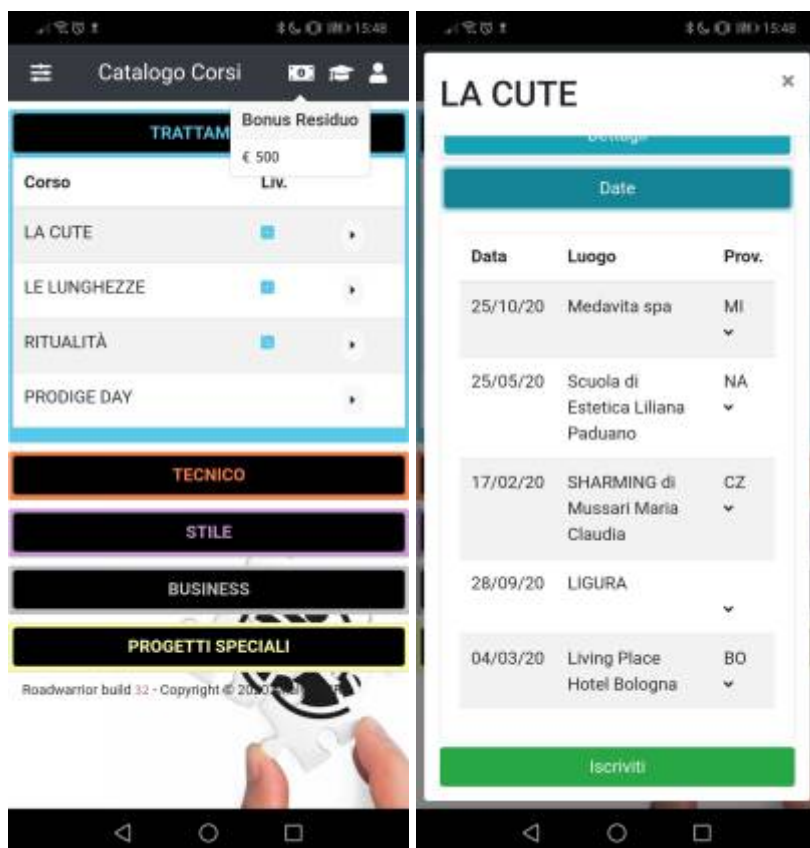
15:48

Catalogo Corsi

Bonus Residuo

€ 500

TRATTAM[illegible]

| Corso | Liv. |
|---|---|
| LA CUTE | |
| LE LUNGHEZZE | |
| RITUALITÀ | |
| PRODIGE DAY | |

TECNICO

STILE

BUSINESS

PROGETTI SPECIALI

Roadwarrior build 32 - Copyright © 20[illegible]

15:48

LA CUTE

×

Dettagli

Date

| Data | Luogo | Prov. |
|---|---|---|
| 25/10/20 | Medavita spa | MI |
| 25/05/20 | Scuola di Estetica Liliana Paduano | NA |
| 17/02/20 | SHARMING di Mussari Maria Claudia | CZ |
| 28/09/20 | LIGURA | |
| 04/03/20 | Living Place Hotel Bologna | BO |

Iscriviti